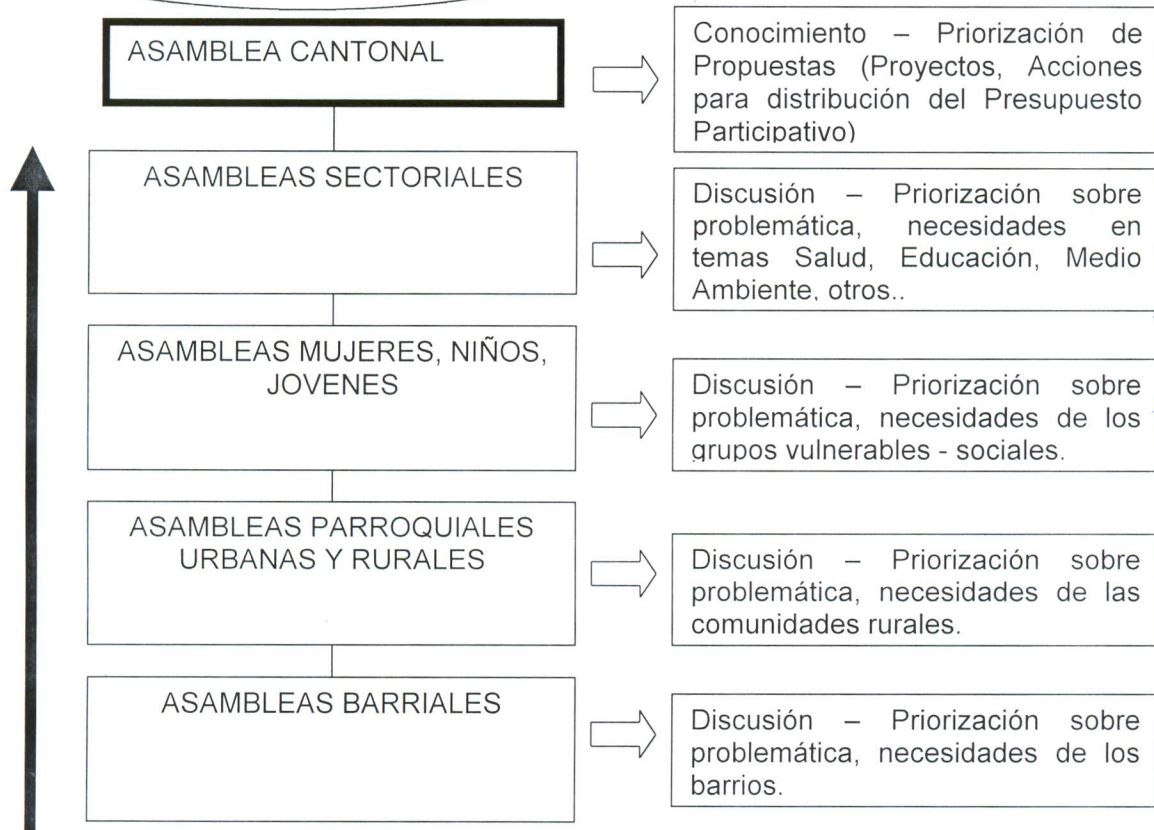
ASAMBLEA CANTONAL

Conocimiento – Priorización de Propuestas (Proyectos, Acciones para distribución del Presupuesto Participativo)

ASAMBLEAS SECTORIALES

Discusión – Priorización sobre problemática, necesidades en temas Salud, Educación, Medio Ambiente, otros..

ASAMBLEAS MUJERES, NIÑOS, JOVENES

Discusión – Priorización sobre problemática, necesidades de los grupos vulnerables - sociales.

ASAMBLEAS PARROQUIALES URBANAS Y RURALES

Discusión – Priorización sobre problemática, necesidades de las comunidades rurales.

ASAMBLEAS BARRIALES

Discusión – Priorización sobre problemática, necesidades de los barrios.